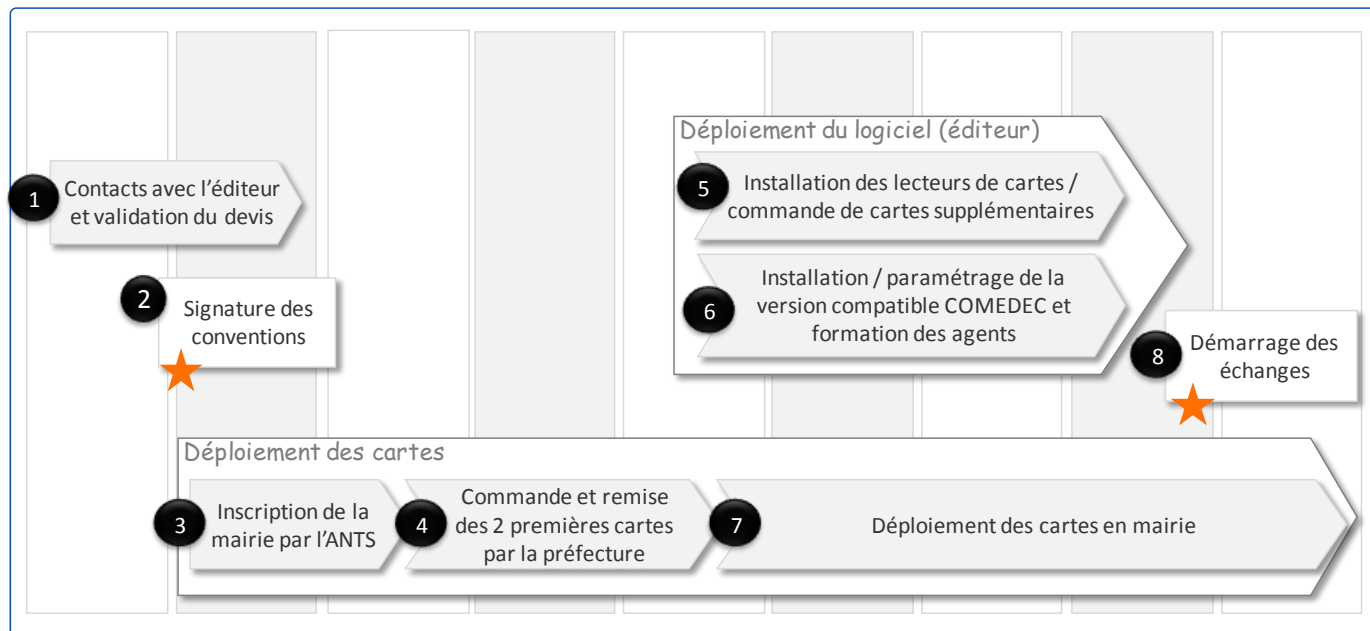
Déploiement du logiciel (éditeur)

1 Contacts avec l'éditeur et validation du devis

5 Installation des lecteurs de cartes / commande de cartes supplémentaires

2 Signature des conventions

6 Installation / paramétrage de la version compatible COMEDEC et formation des agents

8 Démarrage des échanges

Déploiement des cartes

3 Inscription de la mairie par l'ANTS

4 Commande et remise des 2 premières cartes par la préfecture

7 Déploiement des cartes en mairie